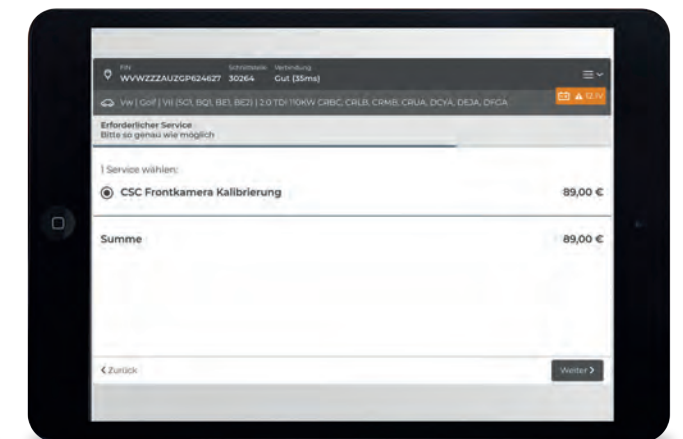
FIN WVWZZZAUZGP624627 Schnittstelle 30264 Verbindung Gut (35ms)

VW | Golf | VII (5G1, BQ1, BE1, BE2) | 2.0 TDI 110KW CRBC, CRLB, CRMB, CRUA, DCYA, DEJA, DFGA

12.1V

Erforderlicher Service
Bitte so genau wie möglich

| Service wählen:

CSC Frontkamera Kalibrierung 89,00 €

Summe 89,00 €

< Zurück

Weiter >